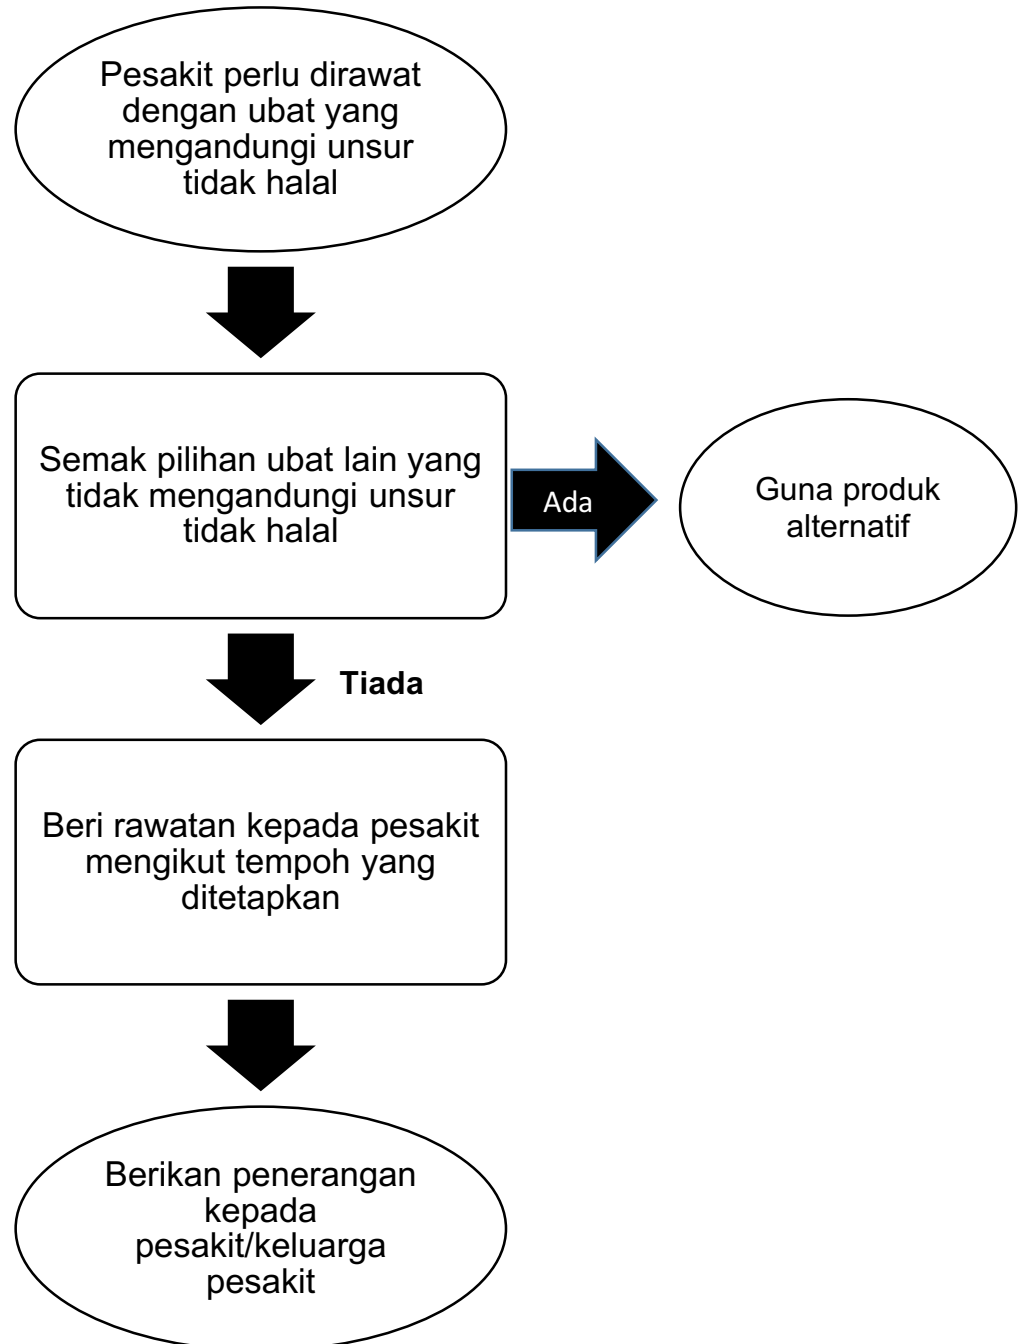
Pesakit perlu dirawat dengan ubat yang mengandungi unsur tidak halal

Semak pilihan ubat lain yang tidak mengandungi unsur tidak halal

Ada

Guna produk alternatif

Tiada

Beri rawatan kepada pesakit mengikut tempoh yang ditetapkan

Berikan penerangan kepada pesakit/keluarga pesakit